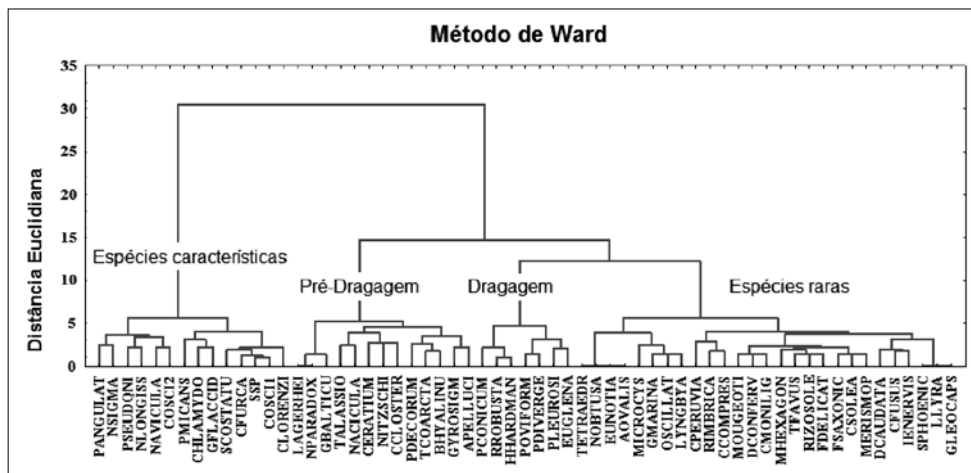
Método de Ward

Distância Euclidiana

35
30
25
20
15
10
5
0

Espécies características
Pré-Dragagem
Dragagem
Espécies raras

PANGULAT
NSIGMA
PSEUDONI
NLONGISS
NAVICULA
COSCI2
PMICANS
CHLAMYDO
GFLACCID
SCOSTATU
CFURCA
SSP
COSCI
CLORENZI
LAGERHEI
NPARADOX
GBALTICU
TALASSIO
NACICULA
CERATIUM
NITZSCHI
CCLOSTER
PDECORUM
TCOARCTA
BHYALINU
GYROSIGM
APELLUCI
PCONICUM
RROBUSTA
HHARDMAN
POVIFORM
PDIVERGE
PLEUROSI
EUGLENA
TETRAEDR
NOBTUSA
EUNOTIA
AOVALIS
MICROCYS
GMARINA
OSCILLAT
LYNGBYA
CPERUVIA
RIMBRICA
CCOMPRES
MOUGEOTI
DCONFERV
CMONILIG
MHEXAGON
TFAVUS
RIZOSOLE
FDELICAT
FSAXONIC
CSOLEA
MERISMOP
DCAUDATA
CFUSUS
IENERVIS
SPHOENIC
LLYRA
GLEOCAPS